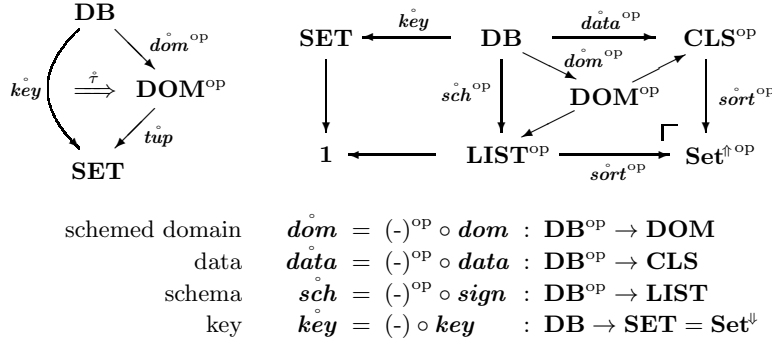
DB

$\mathring{dom}^{\mathrm{op}}$

$\mathring{key}$ $\stackrel{\mathring{\tau}}{\Longrightarrow}$ DOM$^{\mathrm{op}}$

$\mathring{tup}$

SET

SET $\xleftarrow{\mathring{key}}$ DB $\xrightarrow{\mathring{data}^{\mathrm{op}}}$ CLS$^{\mathrm{op}}$

$\mathring{dom}^{\mathrm{op}}$

$\mathring{sch}^{\mathrm{op}}$ DOM$^{\mathrm{op}}$ $\mathring{sort}^{\mathrm{op}}$

1 ⟵ LIST$^{\mathrm{op}}$ ⟶ Set$^{\Uparrow\mathrm{op}}$

$\mathring{sort}^{\mathrm{op}}$

schemed domain $\mathring{dom} = (\text{-})^{\mathrm{op}} \circ dom : \mathbf{DB}^{\mathrm{op}} \to \mathbf{DOM}$
data $\mathring{data} = (\text{-})^{\mathrm{op}} \circ data : \mathbf{DB}^{\mathrm{op}} \to \mathbf{CLS}$
schema $\mathring{sch} = (\text{-})^{\mathrm{op}} \circ sign : \mathbf{DB}^{\mathrm{op}} \to \mathbf{LIST}$
key $\mathring{key} = (\text{-}) \circ key : \mathbf{DB} \to \mathbf{SET} = \mathbf{Set}^{\Downarrow}$